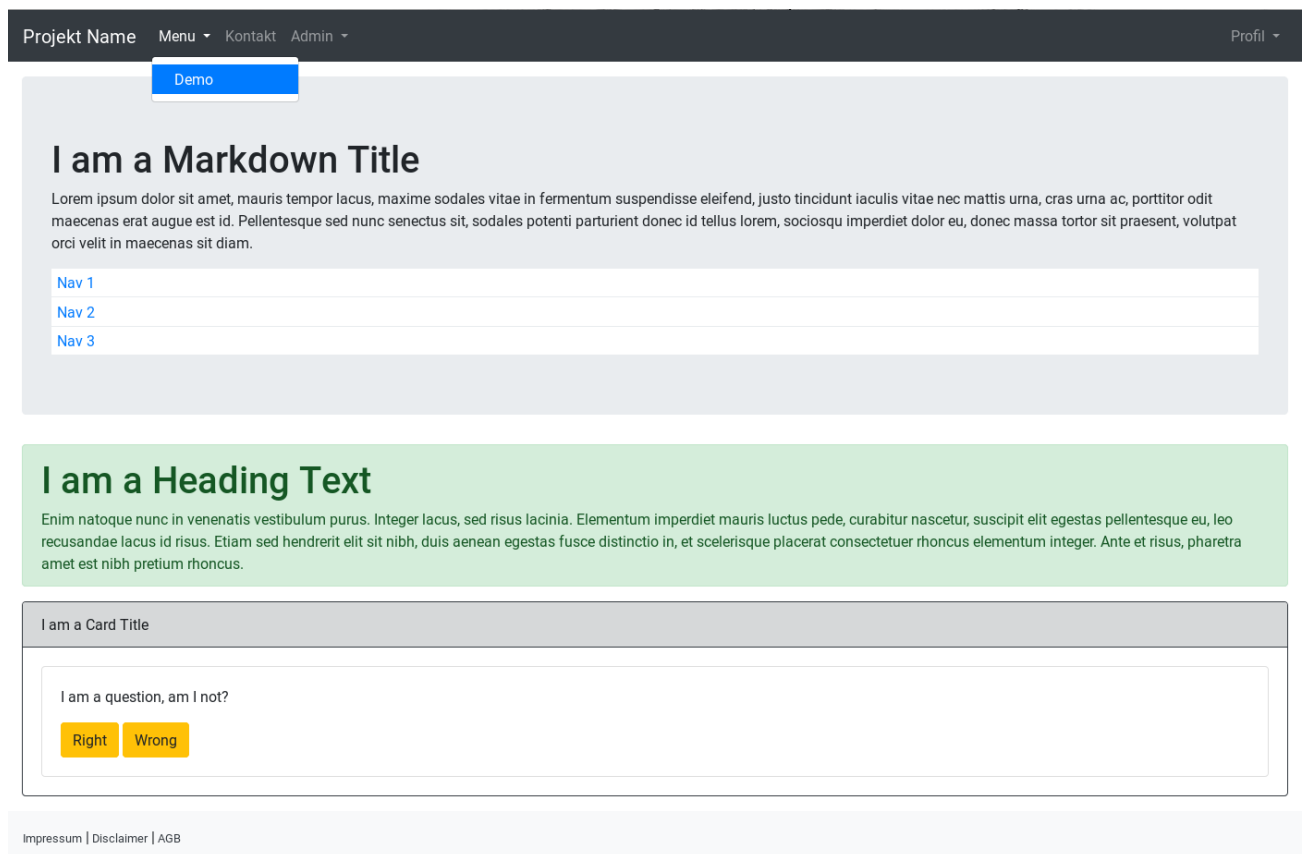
Projekt Name Menu Kontakt Admin Profil

Demo

I am a Markdown Title

Lorem ipsum dolor sit amet, mauris tempor lacus, maxime sodales vitae in fermentum suspendisse eleifend, justo tincidunt iaculis vitae nec mattis urna, cras urna ac, porttitor odit maecenas erat augue est id. Pellentesque sed nunc senectus sit, sodales potenti parturient donec id tellus lorem, sociosqu imperdiet dolor eu, donec massa tortor sit praesent, volutpat orci velit in maecenas sit diam.

Nav 1
Nav 2
Nav 3

I am a Heading Text

Enim natoque nunc in venenatis vestibulum purus. Integer lacus, sed risus lacinia. Elementum imperdiet mauris luctus pede, curabitur nascetur, suscipit elit egestas pellentesque eu, leo recusandae lacus id risus. Etiam sed hendrerit elit sit nibh, duis aenean egestas fusce distinctio in, et scelerisque placerat consectetuer rhoncus elementum integer. Ante et risus, pharetra amet est nibh pretium rhoncus.

I am a Card Title

I am a question, am I not?

Right Wrong

Impressum | Disclaimer | AGB